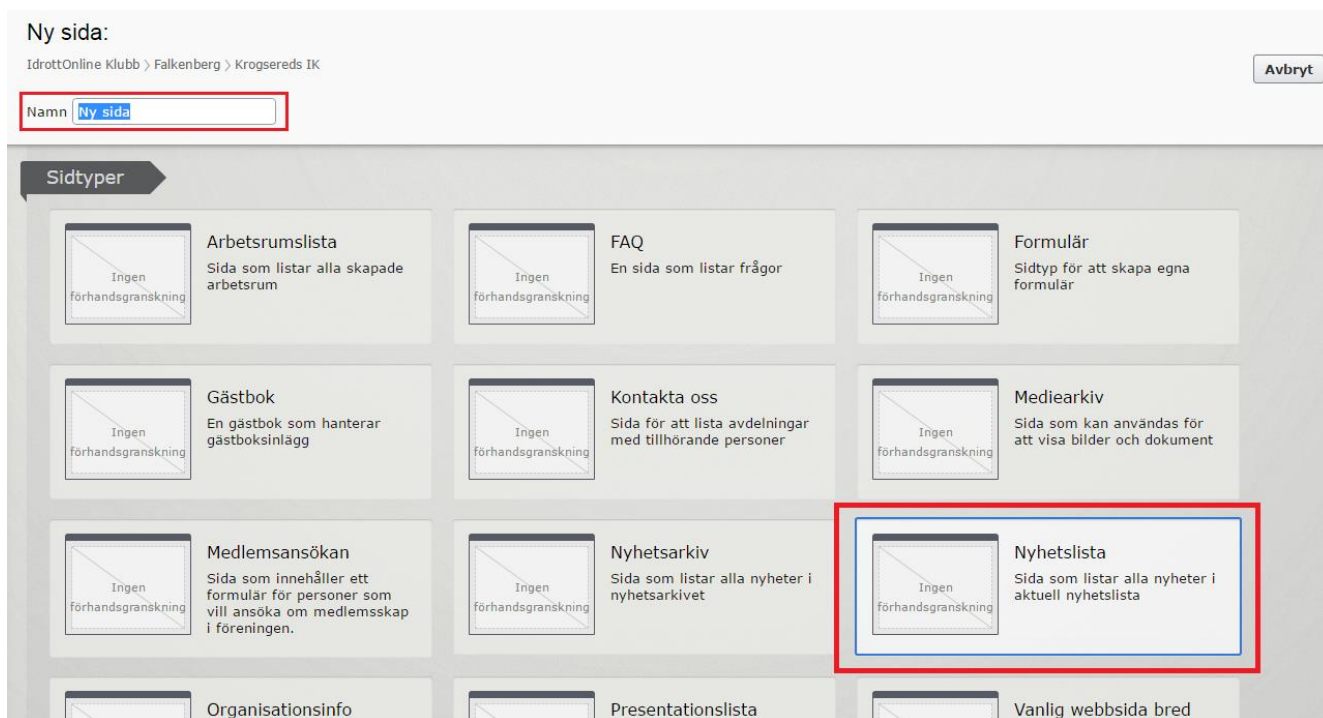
Ny sida:

IdrottOnline Klubb > Falkenberg > Krogsereds IK

Avbryt

Namn Ny sida

Sidtyper

Ingen förhandsgranskning

Arbetsrumslista
Sida som listar alla skapade arbetsrum

Ingen förhandsgranskning

FAQ
En sida som listar frågor

Ingen förhandsgranskning

Formulär
Sidtyp för att skapa egna formulär

Ingen förhandsgranskning

Gästbok
En gästbok som hanterar gästboksinlägg

Ingen förhandsgranskning

Kontakta oss
Sida för att lista avdelningar med tillhörande personer

Ingen förhandsgranskning

Mediearkiv
Sida som kan användas för att visa bilder och dokument

Ingen förhandsgranskning

Medlemsansökan
Sida som innehåller ett formulär för personer som vill ansöka om medlemsskap i föreningen.

Ingen förhandsgranskning

Nyhetsarkiv
Sida som listar alla nyheter i nyhetsarkivet

Ingen förhandsgranskning

Nyhetslista
Sida som listar alla nyheter i aktuell nyhetslista

Organisationsinfo

Presentationslista

Vanlig webbsida bred